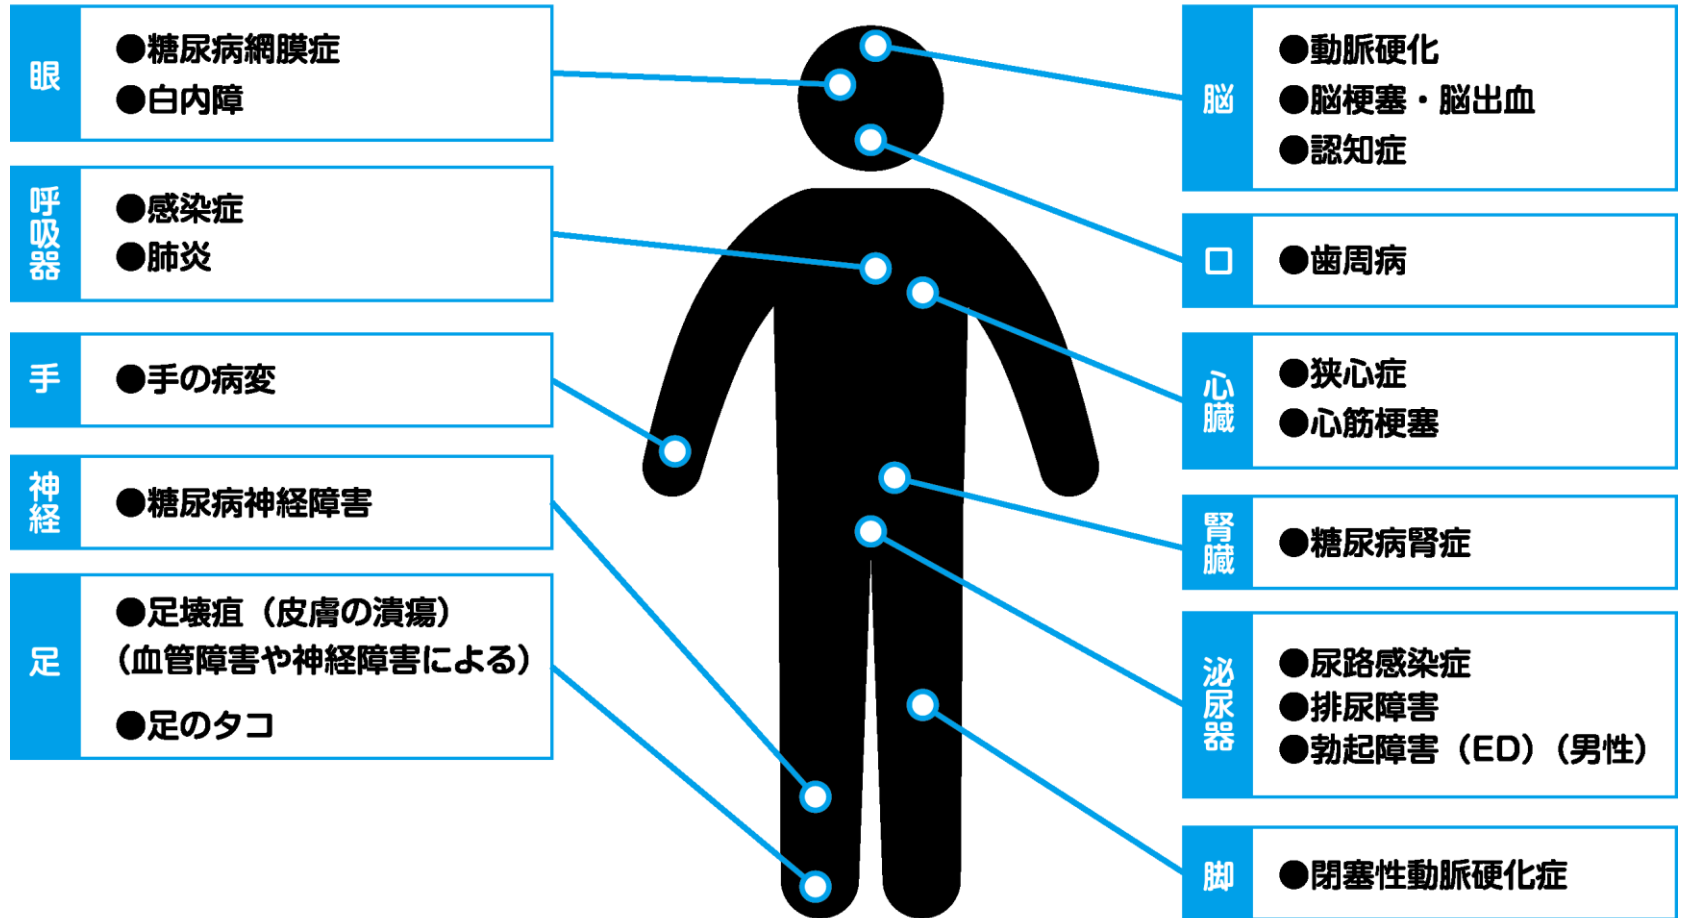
眼
●糖尿病網膜症
●白内障

呼吸器
●感染症
●肺炎

手
●手の病変

神経
●糖尿病神経障害

足
●足壊疽（皮膚の潰瘍）（血管障害や神経障害による）
●足のタコ

脳
●動脈硬化
●脳梗塞・脳出血
●認知症

口
●歯周病

心臓
●狭心症
●心筋梗塞

腎臓
●糖尿病腎症

泌尿器
●尿路感染症
●排尿障害
●勃起障害（ED）（男性）

脚
●閉塞性動脈硬化症